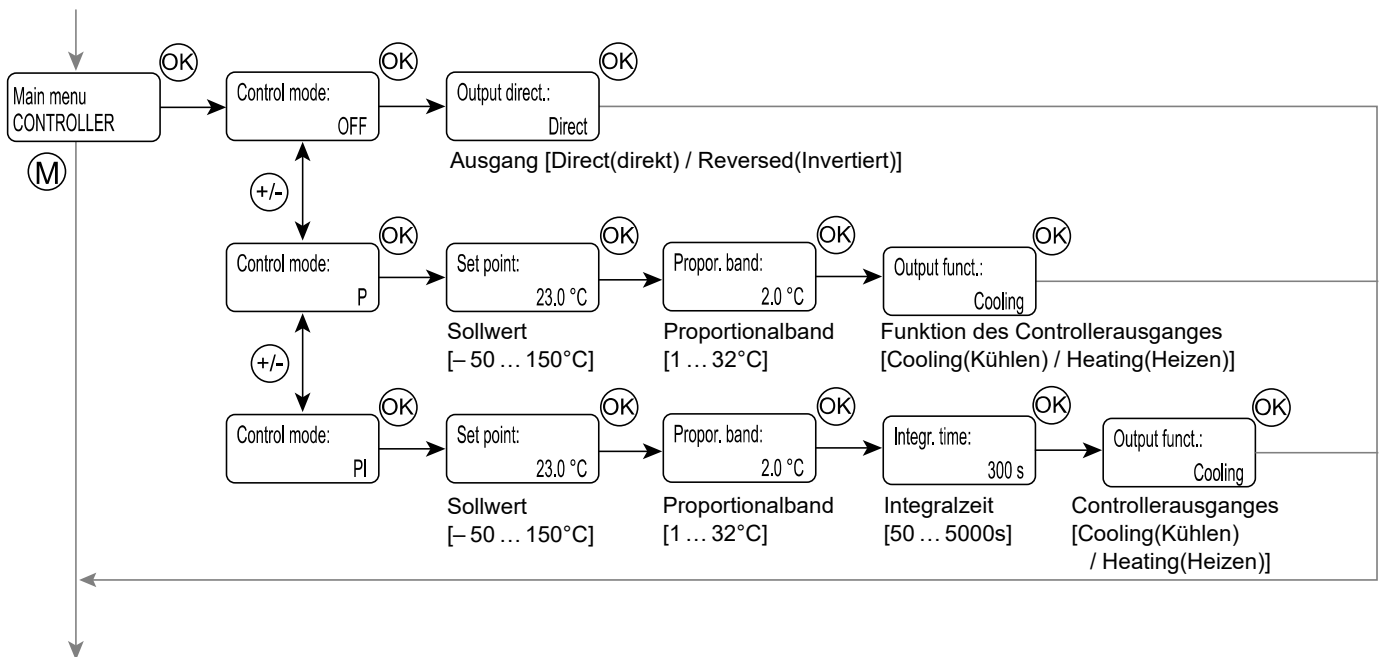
Main menu
CONTROLLER

OK

M

Control mode:
OFF

OK

Output direct.:
Direct

OK

Ausgang [Direct(direkt) / Reversed(Invertiert)]

+/-

Control mode:
P

OK

Set point:
23.0 °C

OK

Sollwert
[– 50 … 150°C]

Propor. band:
2.0 °C

OK

Proportionalband
[1 … 32°C]

Output funct.:
Cooling

OK

Funktion des Controllerausganges
[Cooling(Kühlen) / Heating(Heizen)]

+/-

Control mode:
PI

OK

Set point:
23.0 °C

OK

Sollwert
[– 50 … 150°C]

Propor. band:
2.0 °C

OK

Proportionalband
[1 … 32°C]

Integr. time:
300 s

OK

Integralzeit
[50 … 5000s]

Output funct.:
Cooling

OK

Controllerausganges
[Cooling(Kühlen)
/ Heating(Heizen)]